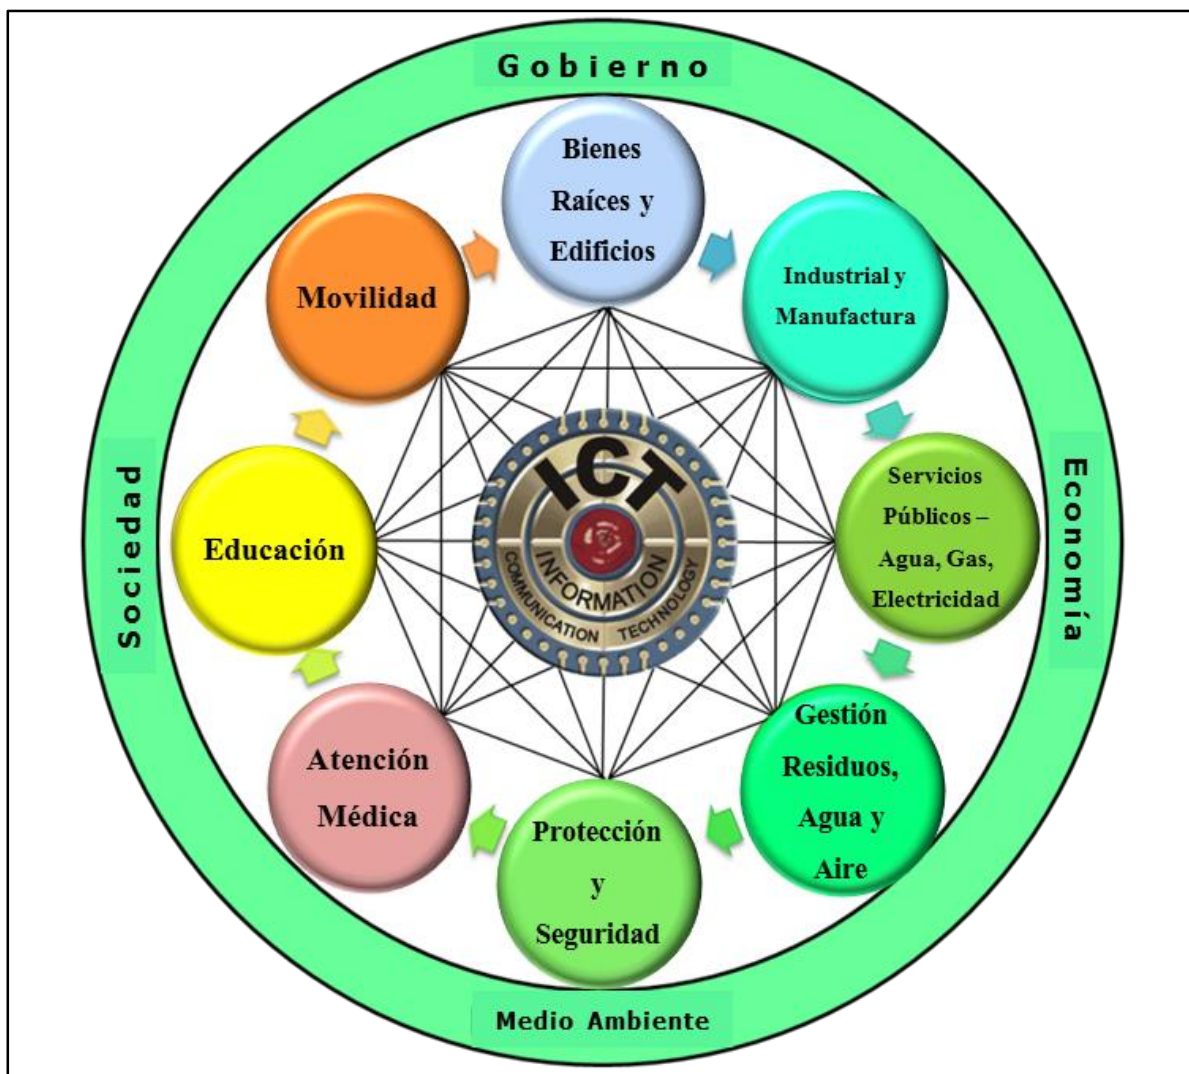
Gobierno

Bienes Raíces y Edificios

Industrial y Manufactura

Servicios Públicos – Agua, Gas, Electricidad

Gestión Residuos, Agua y Aire

Protección y Seguridad

Atención Médica

Educación

Movilidad

ICT
INFORMATION
COMMUNICATION TECHNOLOGY

Sociedad

Economía

Medio Ambiente